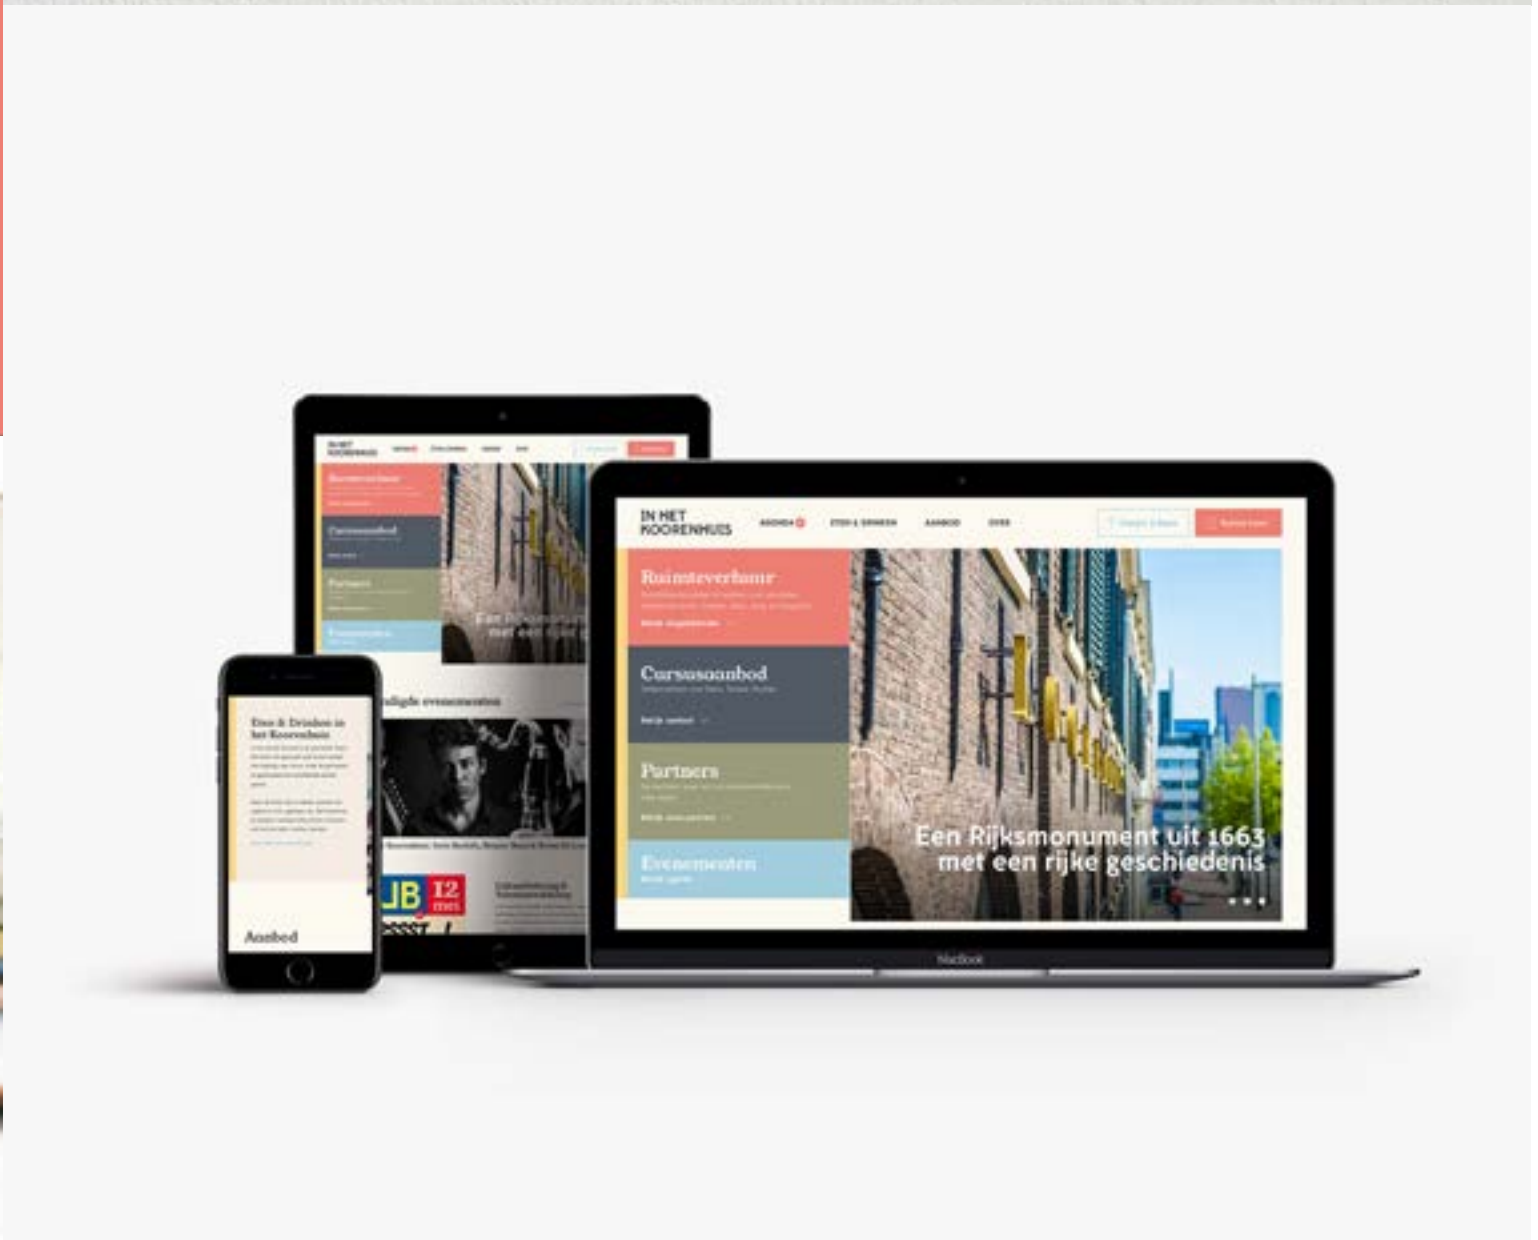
IN HET KOORENHUIS

AGENDA

ETEN & DRINKEN

AANBOD

OVER

Ruimteverhuur

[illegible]

Cursusaanbod

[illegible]

Partners

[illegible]

Evenementen

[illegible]

Een Rijksmonument uit 1663 met een rijke geschiedenis

MacBook

IN HET KOORENHUIS

Ruimteverhuur

Cursusaanbod

Partners

Evenementen

Een Rijksmonument uit 1663 met een rijke geschiedenis

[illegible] evenementen

12 mei

Eten & Drinken in het Koorenhuis

Aanbod